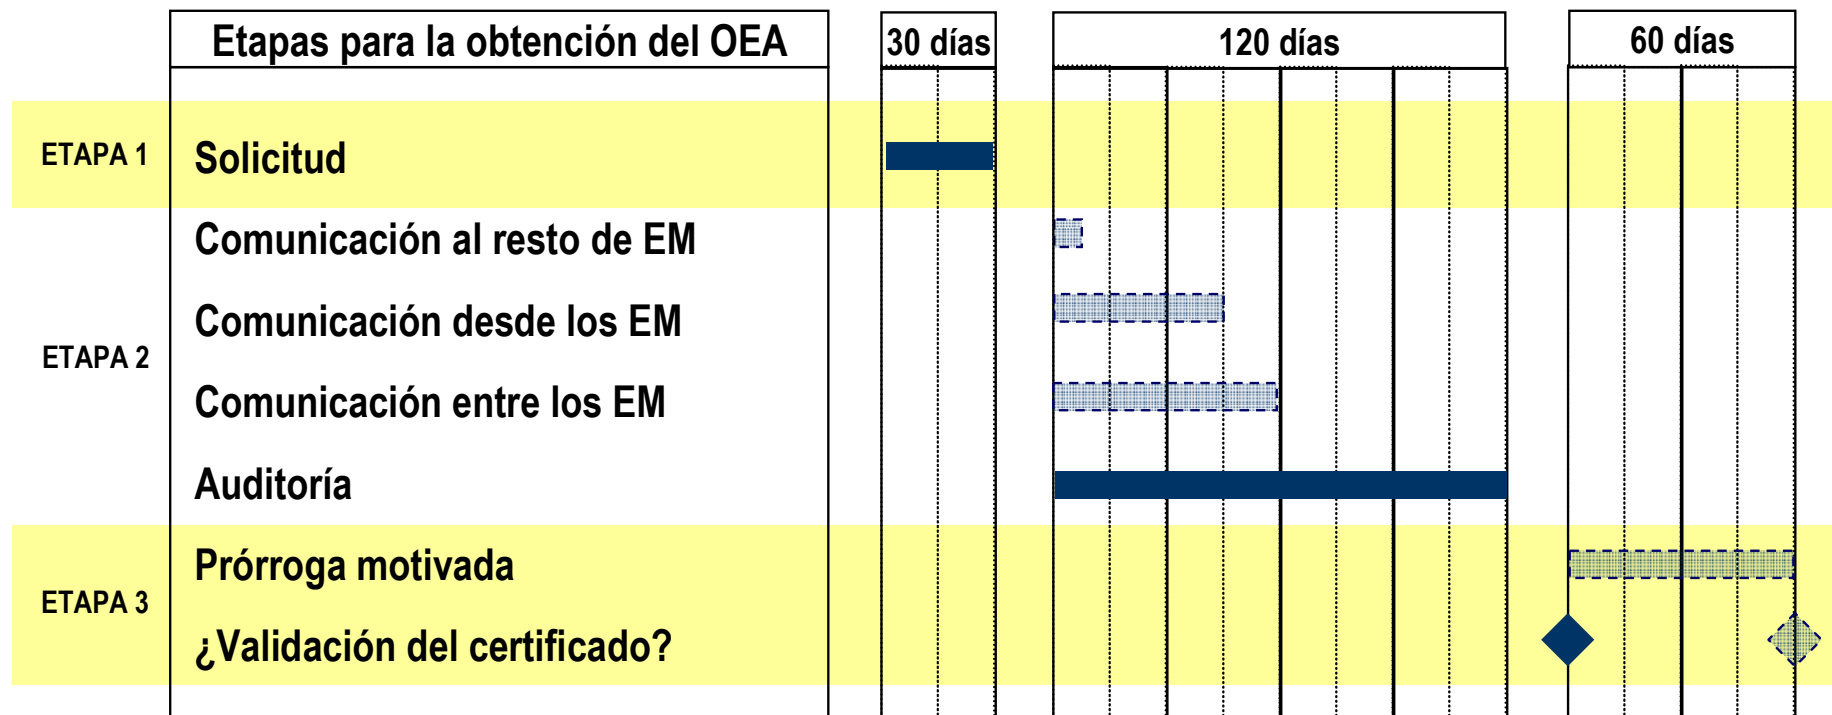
| | Etapas para la obtención del OEA | 30 días | 120 días | 60 días |
|---|---|---|---|---|
| ETAPA 1 | Solicitud | | | |
| ETAPA 2 | Comunicación al resto de EM | | | |
| | Comunicación desde los EM | | | |
| | Comunicación entre los EM | | | |
| | Auditoría | | | |
| ETAPA 3 | Prórroga motivada | | | |
| | ¿Validación del certificado? | | | |